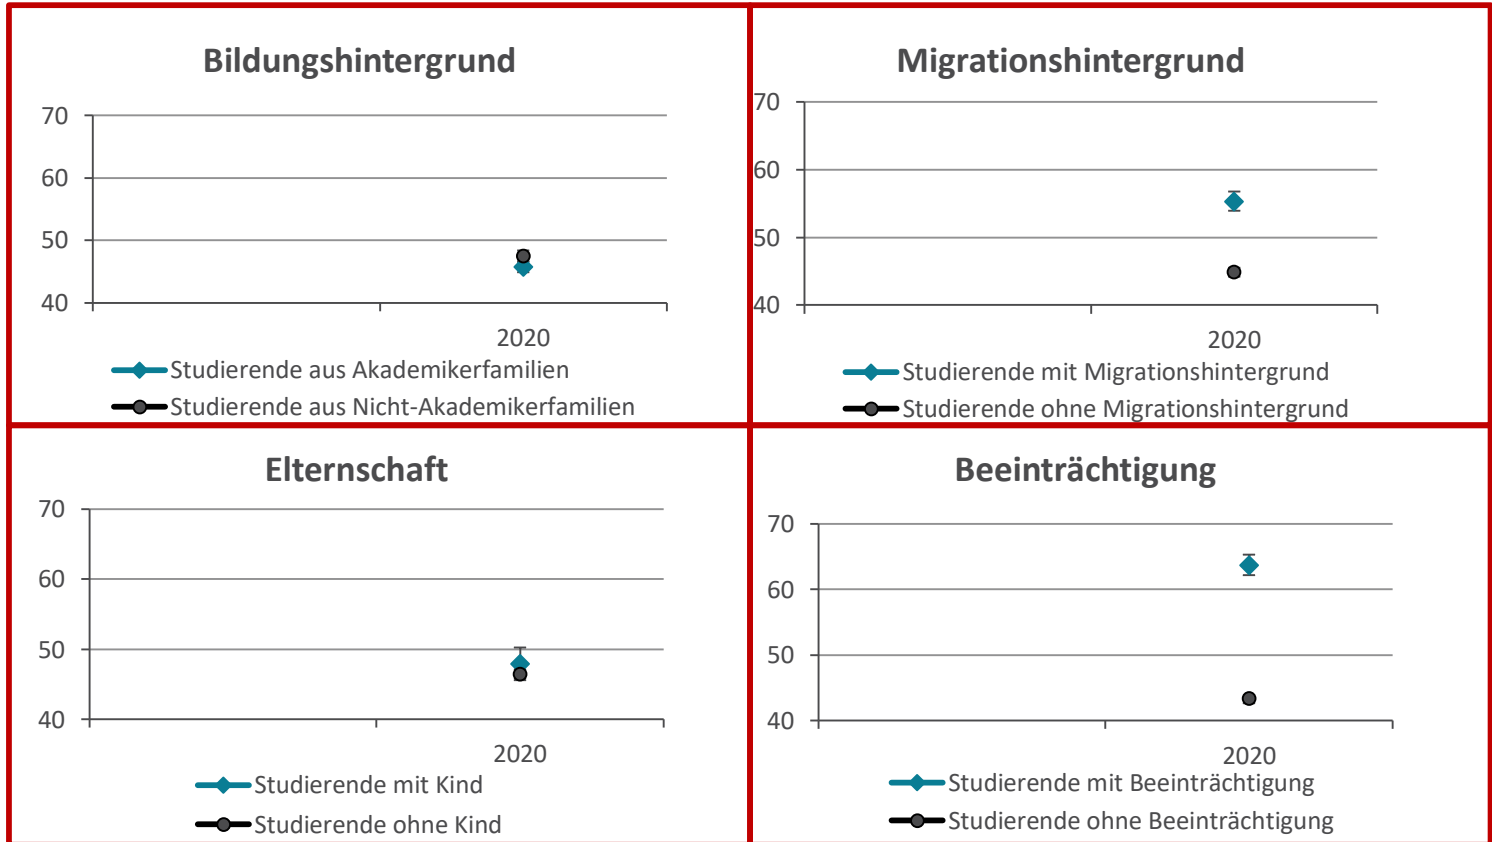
Bildungshintergrund

70
60
50
40

2020

Studierende aus Akademikerfamilien
Studierende aus Nicht-Akademikerfamilien

Migrationshintergrund

70
60
50
40

2020

Studierende mit Migrationshintergrund
Studierende ohne Migrationshintergrund

Elternschaft

70
60
50
40

2020

Studierende mit Kind
Studierende ohne Kind

Beeinträchtigung

70
60
50
40

2020

Studierende mit Beeinträchtigung
Studierende ohne Beeinträchtigung